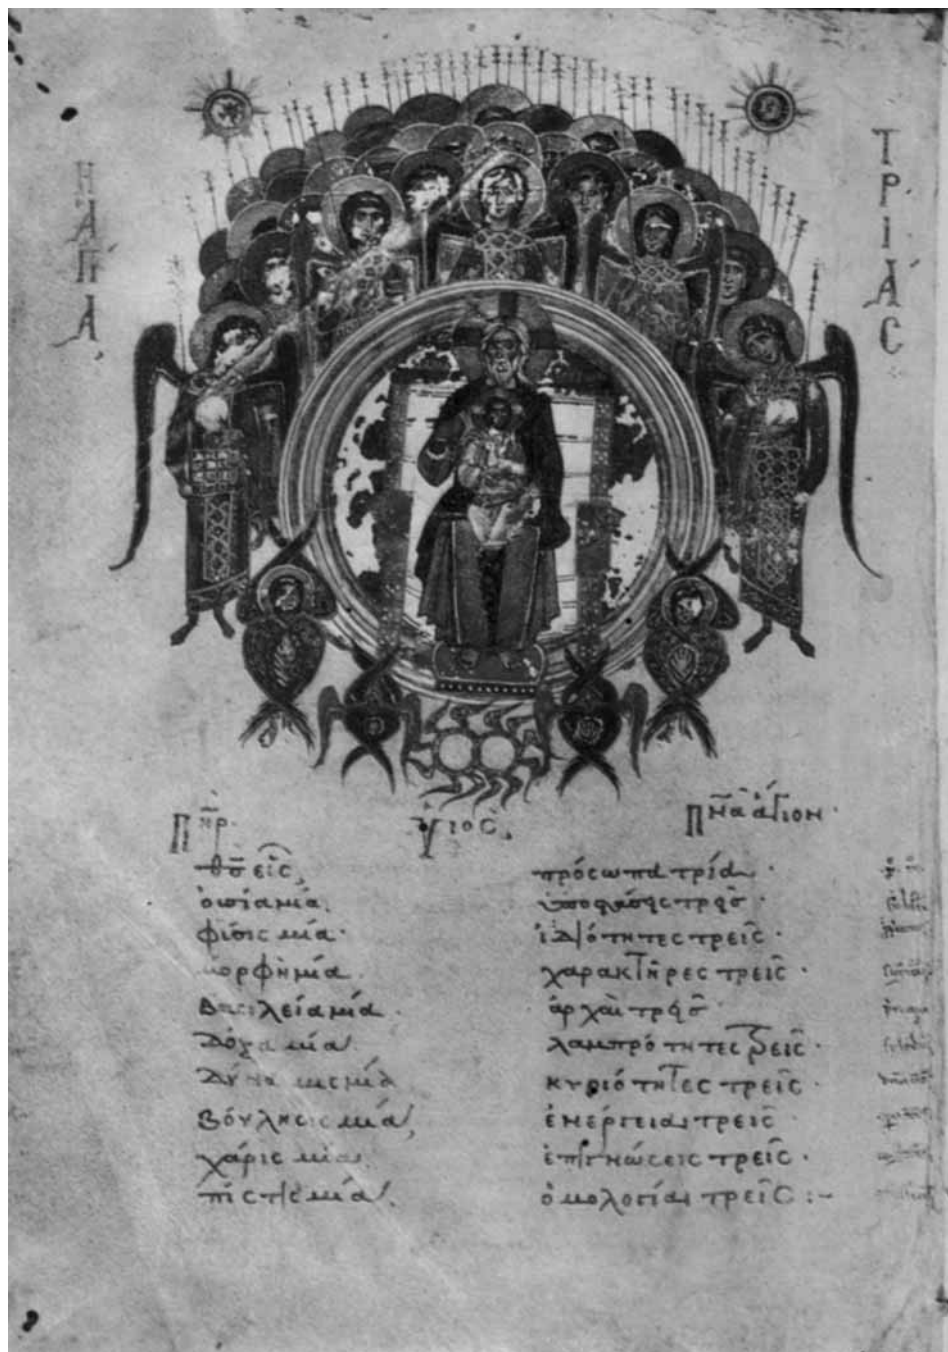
Η ΑΓΙΑ

ΤΡΙΑΣ

Πηρ · Υἱός · Πνα ἅγιον ·

θσ εἷς ·
οὐσία μία ·
φύσις μία ·
μορφὴ μία ·
βασιλεία μία ·
δόξα μία ·
δύναμις μία ·
βούλησις μία ·
χάρις μία ·
πίστις μία ·

πρόσωπα τρία ·
ὑποστάσεις τρεῖς ·
ἰδιότητες τρεῖς ·
χαρακτῆρες τρεῖς ·
ἀρχαὶ τρεῖς ·
λαμπρότητες τρεῖς ·
κυριότητες τρεῖς ·
ἐνέργειαι τρεῖς ·
ἐπιγνώσεις τρεῖς ·
ὁμολογίαι τρεῖς :-

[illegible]